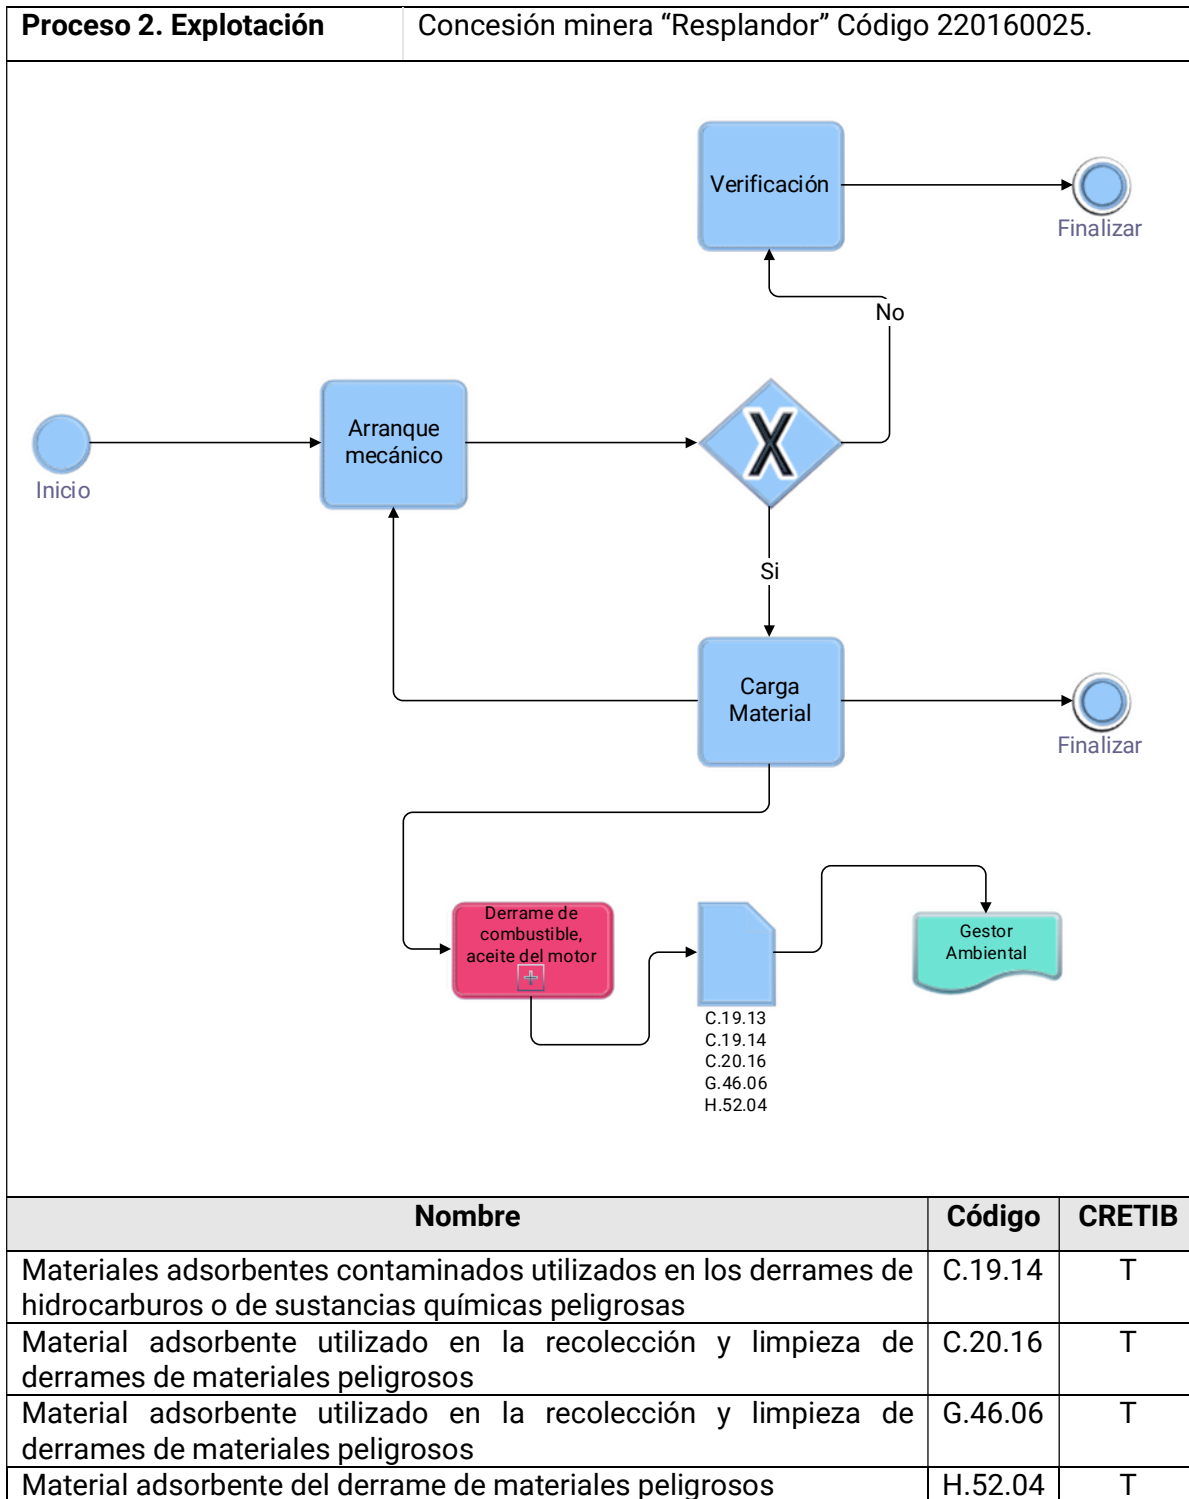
| Proceso 2. Explotación | Concesión minera “Resplandor” Código 220160025. |
|---|---|

Verificación

Finalizar

No

Inicio

Arranque mecánico

X

Si

Carga Material

Finalizar

Derrame de combustible, aceite del motor

C.19.13
C.19.14
C.20.16
G.46.06
H.52.04

Gestor Ambiental

| Nombre | Código | CRETIB |
|---|---|---|
| Materiales adsorbentes contaminados utilizados en los derrames de hidrocarburos o de sustancias químicas peligrosas | C.19.14 | T |
| Material adsorbente utilizado en la recolección y limpieza de derrames de materiales peligrosos | C.20.16 | T |
| Material adsorbente utilizado en la recolección y limpieza de derrames de materiales peligrosos | G.46.06 | T |
| Material adsorbente del derrame de materiales peligrosos | H.52.04 | T |